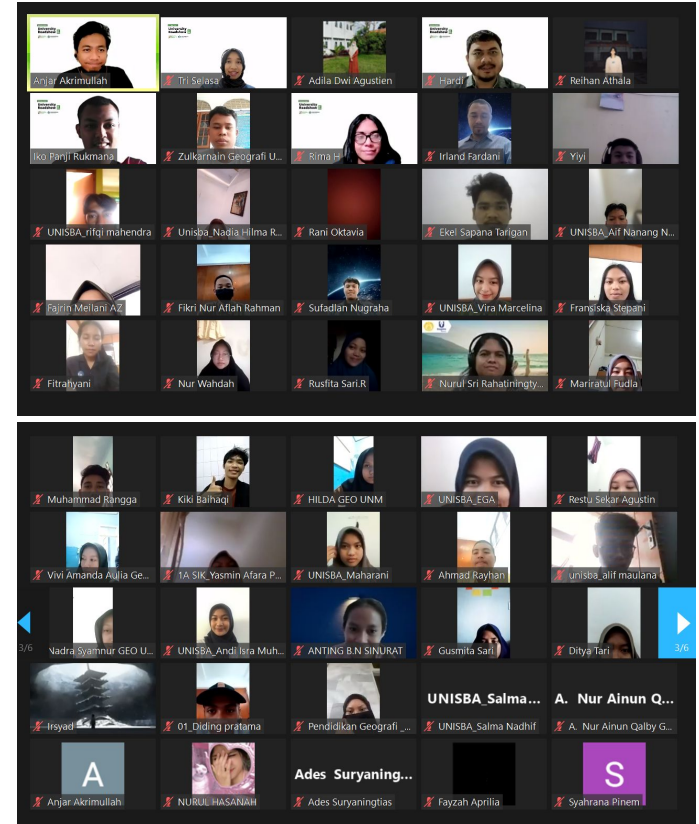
Anjar Akrimullah
Tri Selasa
Adila Dwi Agustien
Hardi
Reihan Athala
Iko Panji Rukmana
Zulkarnain Geografi U...
Rima H
Irland Fardani
Yiyi
UNISBA_rifqi mahendra
Unisba_Nadia Hilma R...
Rani Oktavia
Ekel Sapana Tarigan
UNISBA_Aif Nanang N...
Fajrin Meilani AZ
Fikri Nur Aflah Rahman
Sufadlan Nugraha
UNISBA_Vira Marcelina
Fransiska Stepani
Fitrahyani
Nur Wahdah
Rusfita Sari.R
Nurul Sri Rahatiningty...
Mariratul Fudla

Muhammad Rangga
Kiki Baihaqi
HILDA GEO UNM
UNISBA_EGA
Restu Sekar Agustin
Vivi Amanda Aulia Ge...
1A SIK_Yasmin Afara P...
UNISBA_Maharani
Ahmad Rayhan
unisba_alif maulana
3/6
Nadra Syamnur GEO U...
UNISBA_Andi Isra Muh...
ANTING B.N SINURAT
Gusmita Sari
Ditya Tari
3/6
Irsyad
01_Diding pratama
Pendidikan Geografi _...
UNISBA_Salma...
UNISBA_Salma Nadhif
A. Nur Ainun Q...
A. Nur Ainun Qalby G...
A
Anjar Akrimullah
NURUL HASANAH
Ades Suryaning...
Ades Suryaningtias
Fayzah Aprilia
S
Syahrana Pinem